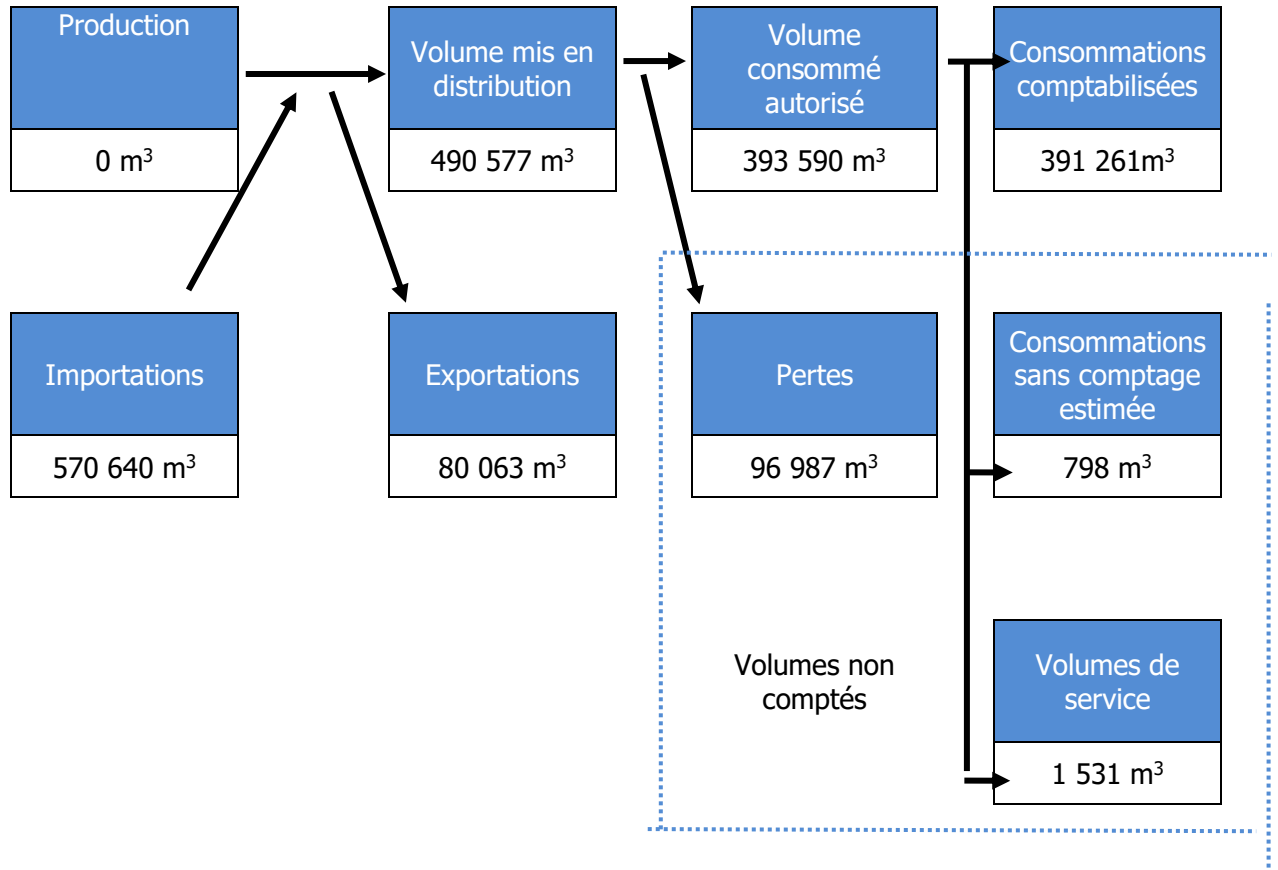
Production

0 m$^3$

Volume mis en distribution

490 577 m$^3$

Volume consommé autorisé

393 590 m$^3$

Consommations comptabilisées

391 261m$^3$

Importations

570 640 m$^3$

Exportations

80 063 m$^3$

Pertes

96 987 m$^3$

Consommations sans comptage estimée

798 m$^3$

Volumes non comptés

Volumes de service

1 531 m$^3$